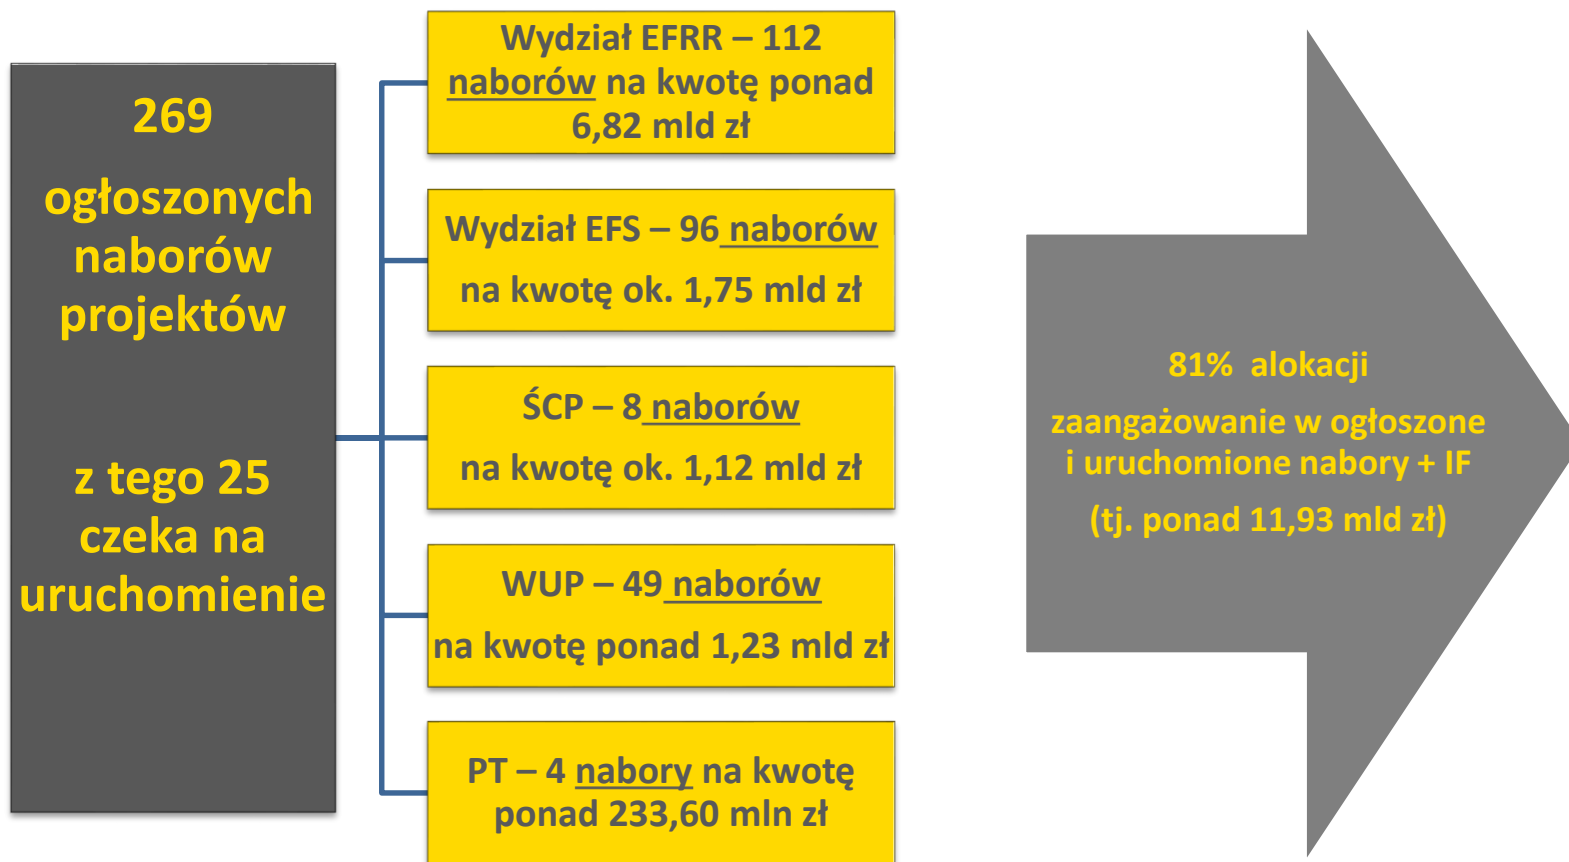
269

ogłoszonych naborów projektów

z tego 25 czeka na uruchomienie

Wydział EFRR – 112 naborów na kwotę ponad 6,82 mld zł

Wydział EFS – 96 naborów na kwotę ok. 1,75 mld zł

ŚCP – 8 naborów na kwotę ok. 1,12 mld zł

WUP – 49 naborów na kwotę ponad 1,23 mld zł

PT – 4 nabory na kwotę ponad 233,60 mln zł

81% alokacji

zaangażowanie w ogłoszone i uruchomione nabory + IF

(tj. ponad 11,93 mld zł)